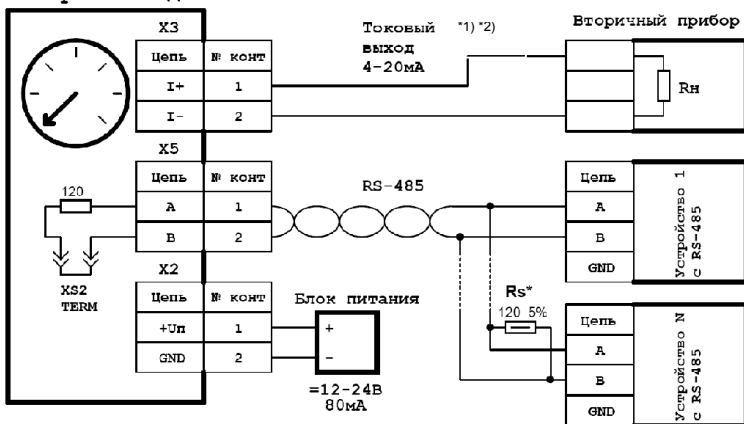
X3

| Цепь | № конт |
|---|---|
| I+ | 1 |
| I- | 2 |

Токовый выход 4-20мА

*1) *2)

Вторичный прибор

Rн

X5

| Цепь | № конт |
|---|---|
| A | 1 |
| B | 2 |

120

XS2 TERM

RS-485

| Цепь |
|---|
| A |
| B |
| GND |

Устройство 1 с RS-485

X2

| Цепь | № конт |
|---|---|
| +Uп | 1 |
| GND | 2 |

Блок питания

+

–

=12-24В 80мА

Rs*

120 5%

| Цепь |
|---|
| A |
| B |
| GND |

Устройство N с RS-485